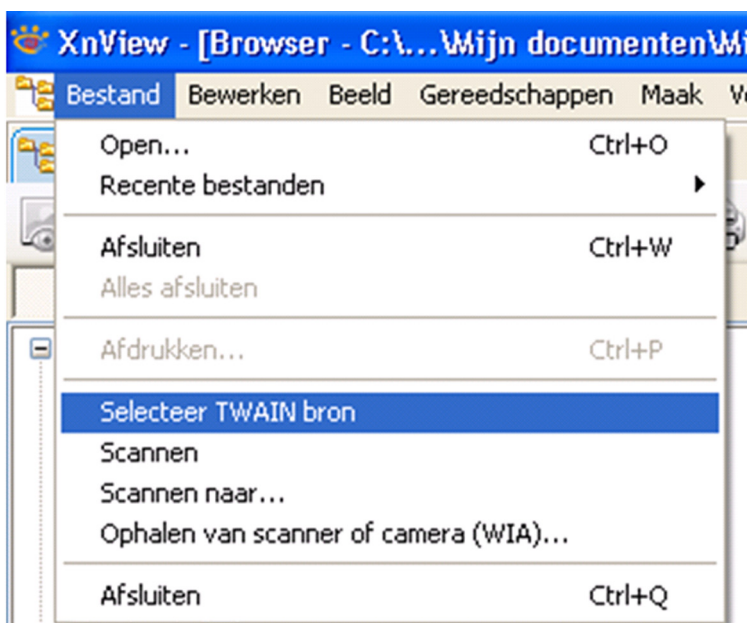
XnView - [Browser - C:\...\Mijn documenten\Mi

Bestand Bewerken Beeld Gereedschappen Maak V

Open... Ctrl+O
Recente bestanden

Afsluiten Ctrl+W
Alles afsluiten

Afdrukken... Ctrl+P

Selecteer TWAIN bron
Scannen
Scannen naar...
Ophalen van scanner of camera (WIA)...

Afsluiten Ctrl+Q